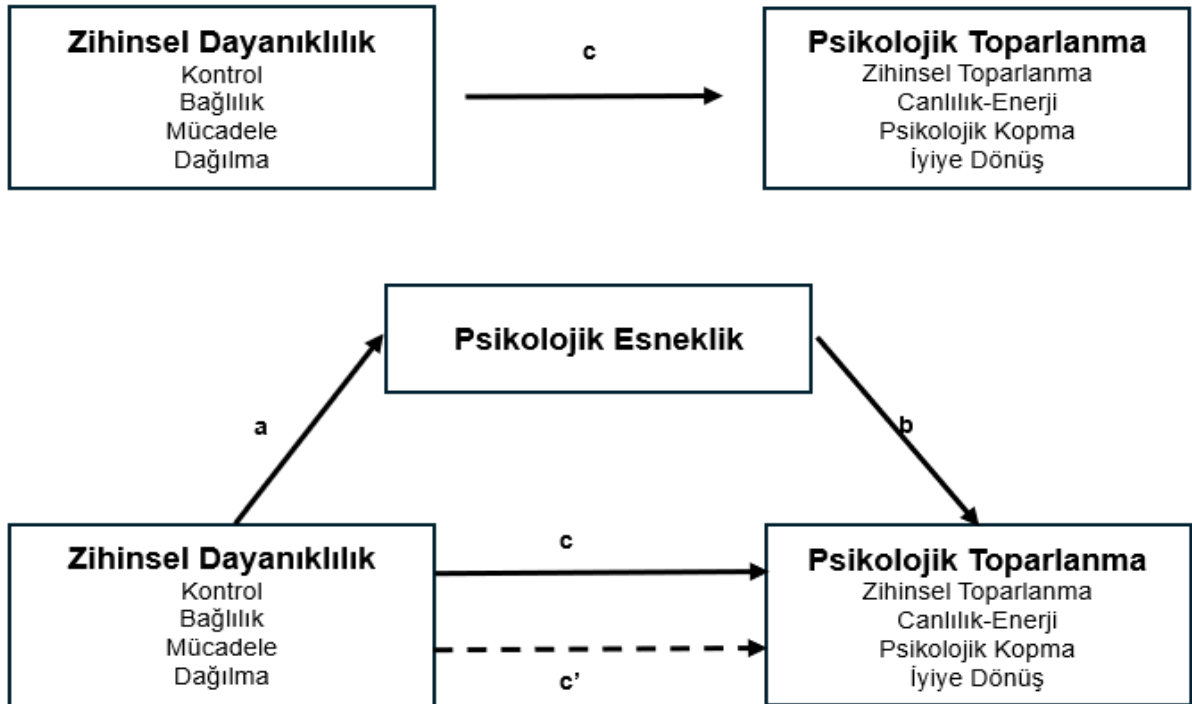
Zihinsel Dayanıklılık
Kontrol
Bağlılık
Mücadele
Dağılma

c

Psikolojik Toparlanma
Zihinsel Toparlanma
Canlılık-Enerji
Psikolojik Kopma
İyiye Dönüş

Psikolojik Esneklik

a

b

Zihinsel Dayanıklılık
Kontrol
Bağlılık
Mücadele
Dağılma

c

c'

Psikolojik Toparlanma
Zihinsel Toparlanma
Canlılık-Enerji
Psikolojik Kopma
İyiye Dönüş